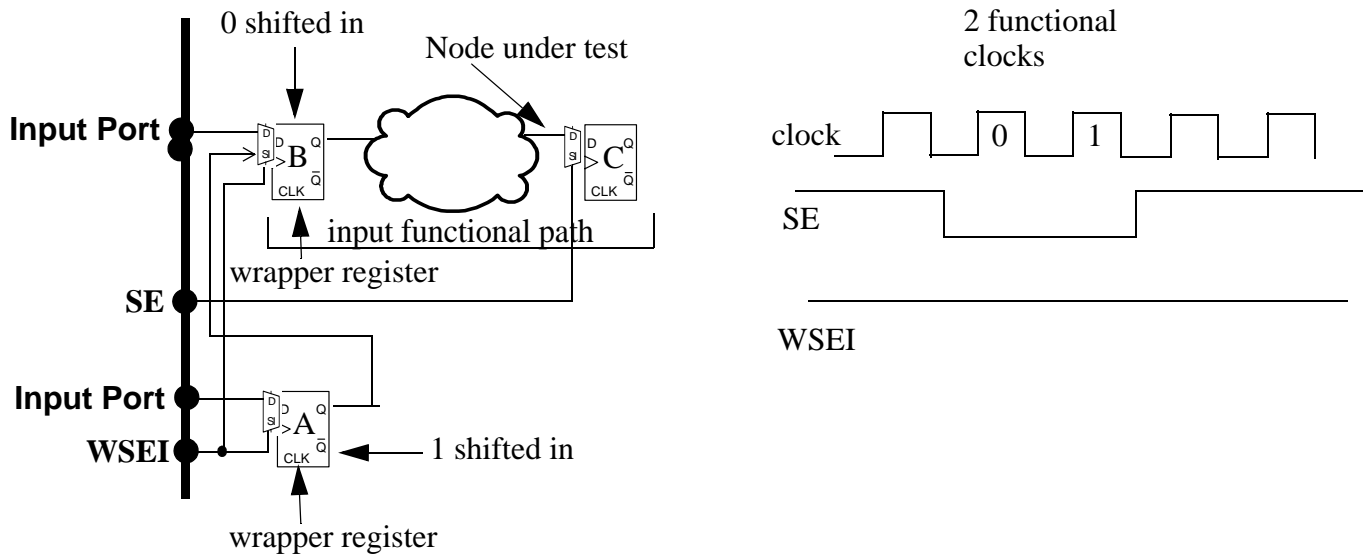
0 shifted in

Node under test

Input Port

D SI > B Q $\bar{Q}$ CLK

D SI > C Q $\bar{Q}$ CLK

input functional path

wrapper register

SE

Input Port

WSEI

D SI > A Q $\bar{Q}$ CLK

1 shifted in

wrapper register

2 functional clocks

clock 0 1

SE

WSEI